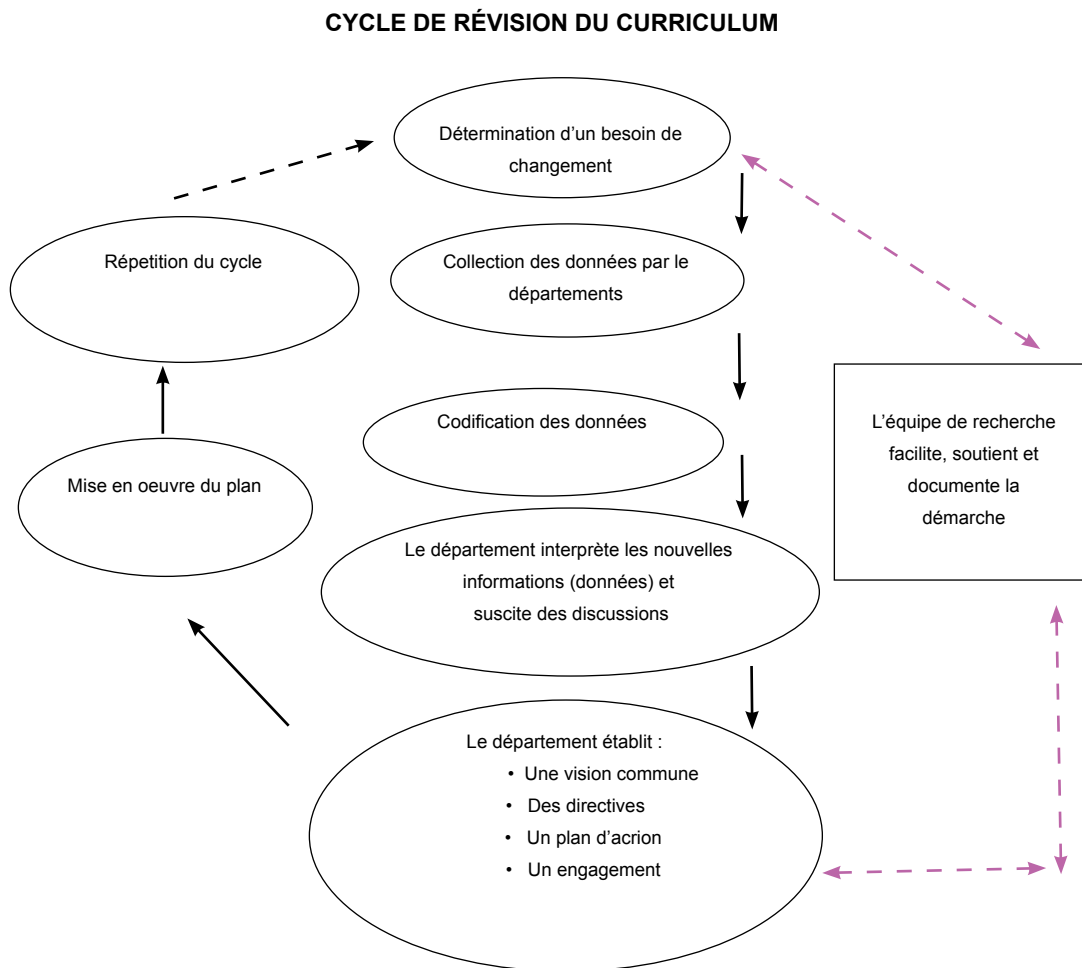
CYCLE DE RÉVISION DU CURRICULUM

Détermination d'un besoin de changement

Répetition du cycle

Collection des données par le départements

Codification des données

L'équipe de recherche facilite, soutient et documente la démarche

Mise en oeuvre du plan

Le département interprète les nouvelles informations (données) et suscite des discussions

Le département établit :
• Une vision commune
• Des directives
• Un plan d'acrion
• Un engagement